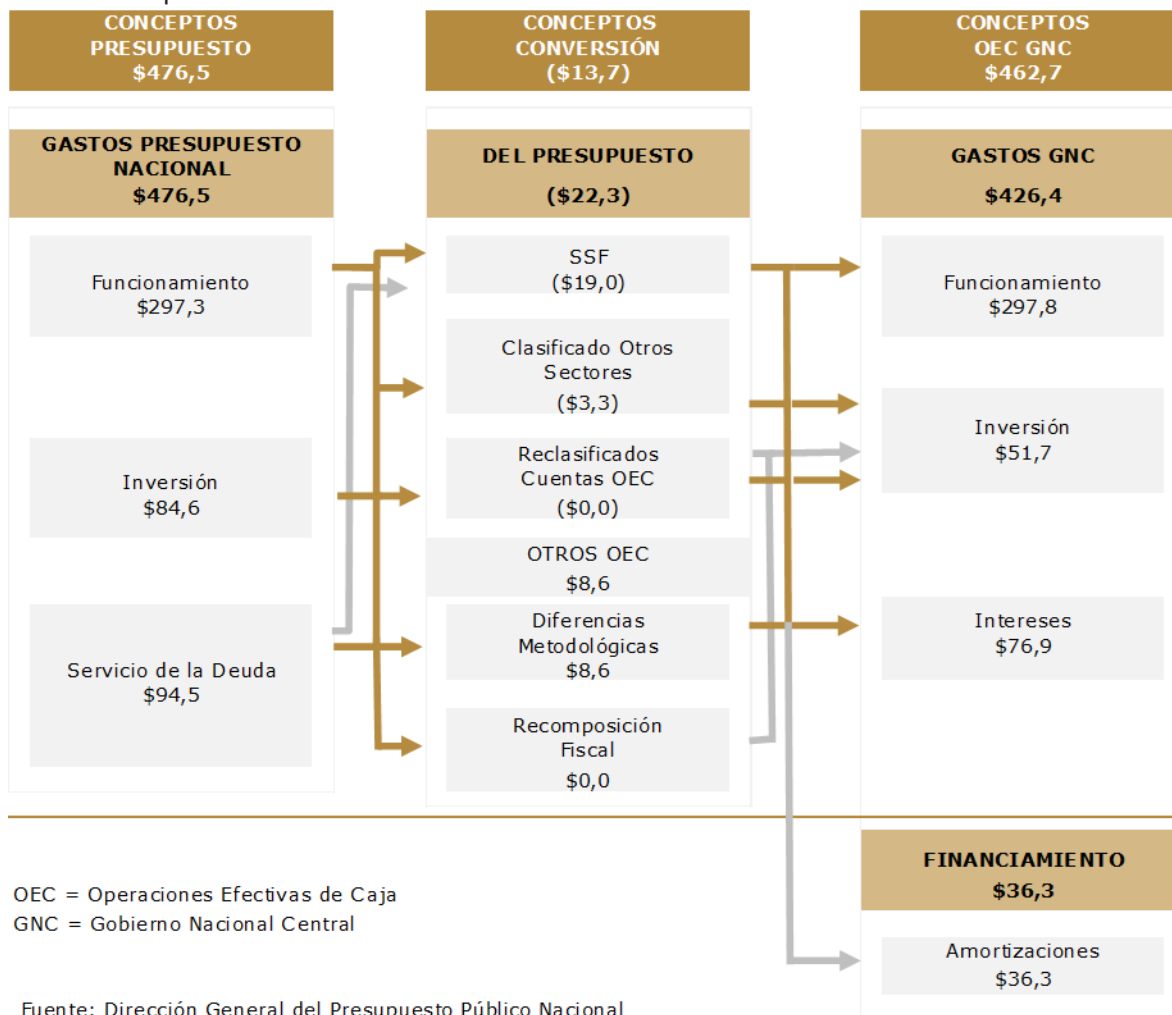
CONCEPTOS PRESUPUESTO $476,5

CONCEPTOS CONVERSIÓN ($13,7)

CONCEPTOS OEC GNC $462,7

GASTOS PRESUPUESTO NACIONAL $476,5

Funcionamiento $297,3

Inversión $84,6

Servicio de la Deuda $94,5

DEL PRESUPUESTO ($22,3)

SSF ($19,0)

Clasificado Otros Sectores ($3,3)

Reclasificados Cuentas OEC ($0,0)

OTROS OEC $8,6

Diferencias Metodológicas $8,6

Recomposición Fiscal $0,0

GASTOS GNC $426,4

Funcionamiento $297,8

Inversión $51,7

Intereses $76,9

FINANCIAMIENTO $36,3

Amortizaciones $36,3

OEC = Operaciones Efectivas de Caja
GNC = Gobierno Nacional Central

Fuente: Dirección General del Presupuesto Público Nacional